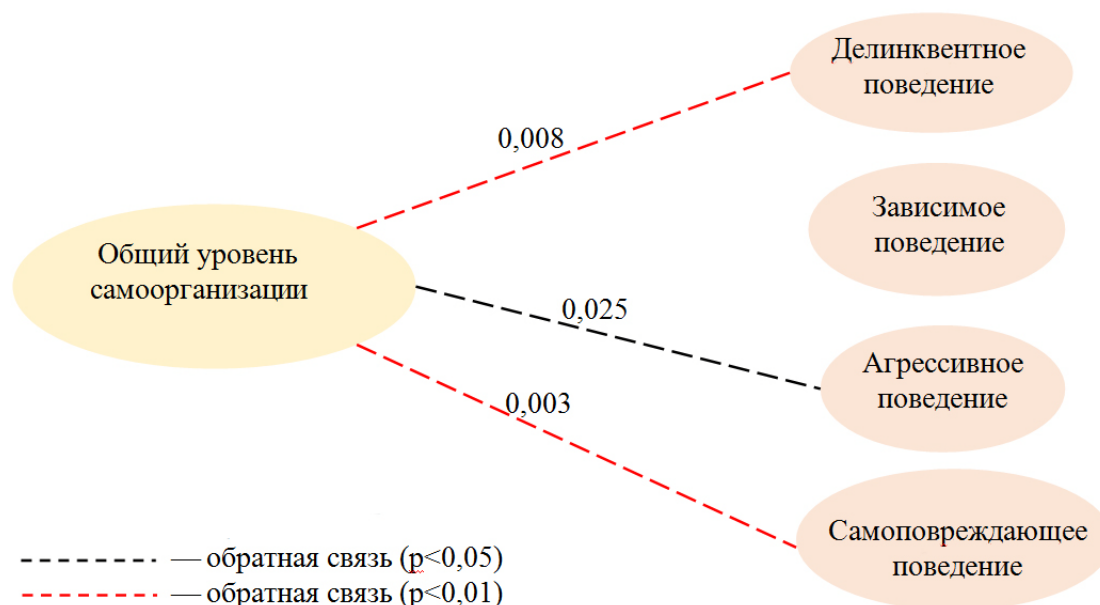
Делинквентное поведение

0,008

Зависимое поведение

Общий уровень самоорганизации

0,025

Агрессивное поведение

0,003

Самоповреждающее поведение

— обратная связь (p<0,05)
— обратная связь (p<0,01)